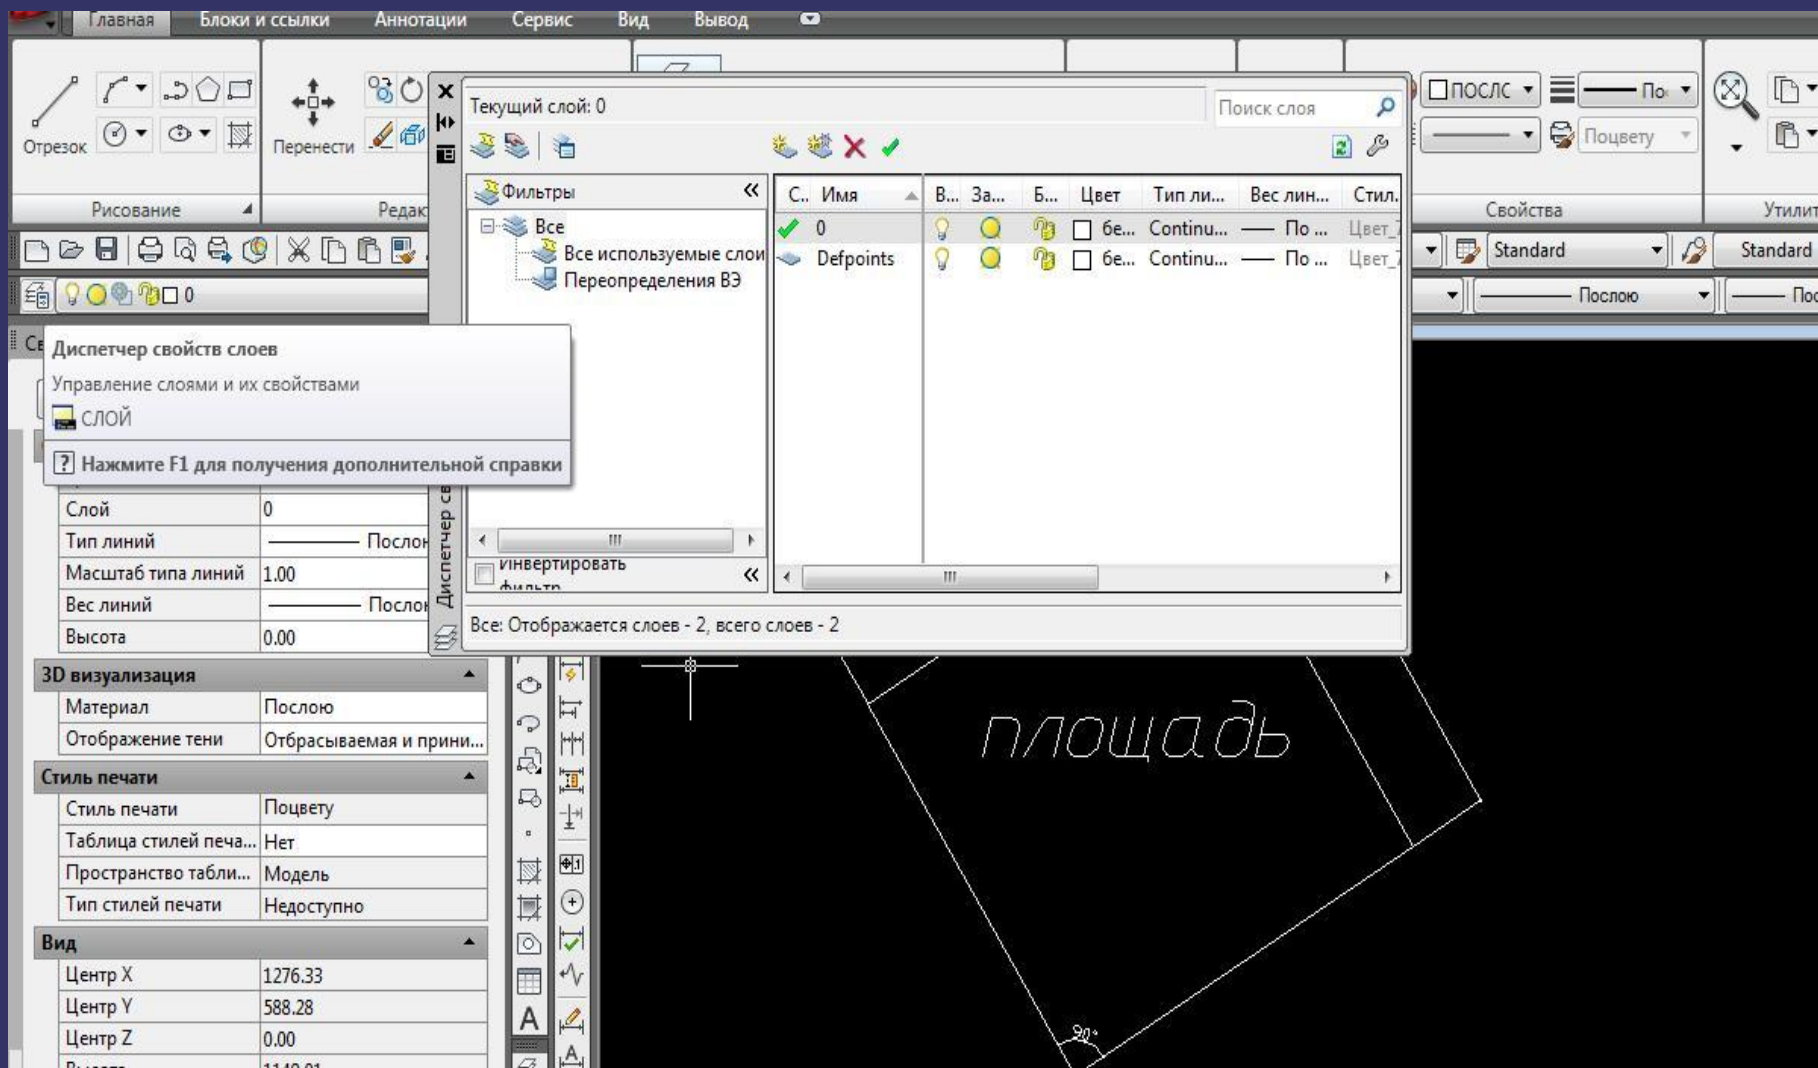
Главная Блоки и ссылки Аннотации Сервис Вид Вывод

Отрезок
Рисование
Перенести
Редак

Текущий слой: 0
Поиск слоя

Фильтры
Все
Все используемые слои
Переопределения ВЭ
Инвертировать фильтр

| С.. | Имя | В... | За... | Б... | Цвет | Тип ли... | Вес лин... | Стил. |
|---|---|---|---|---|---|---|---|---|
| ✓ | 0 | | | | бе... | Continu... | По ... | Цвет_ |
| | Defpoints | | | | бе... | Continu... | По ... | Цвет_ |

Все: Отображается слоев - 2, всего слоев - 2

Диспетчер св

ПОСЛС
По
Поцвету
Свойства
Утилит
Standard
Standard
Послою
Пос

0

Диспетчер свойств слоев
Управление слоями и их свойствами
СЛОЙ
Нажмите F1 для получения дополнительной справки

| Слой | 0 |
|---|---|
| Тип линий | Послон |
| Масштаб типа линий | 1.00 |
| Вес линий | Послон |
| Высота | 0.00 |

3D визуализация

| Материал | Послою |
|---|---|
| Отображение тени | Отбрасываемая и прини... |

Стиль печати

| Стиль печати | Поцвету |
|---|---|
| Таблица стилей печа... | Нет |
| Пространство табли... | Модель |
| Тип стилей печати | Недоступно |

Вид

| Центр X | 1276.33 |
|---|---|
| Центр Y | 588.28 |
| Центр Z | 0.00 |

площадь
90°